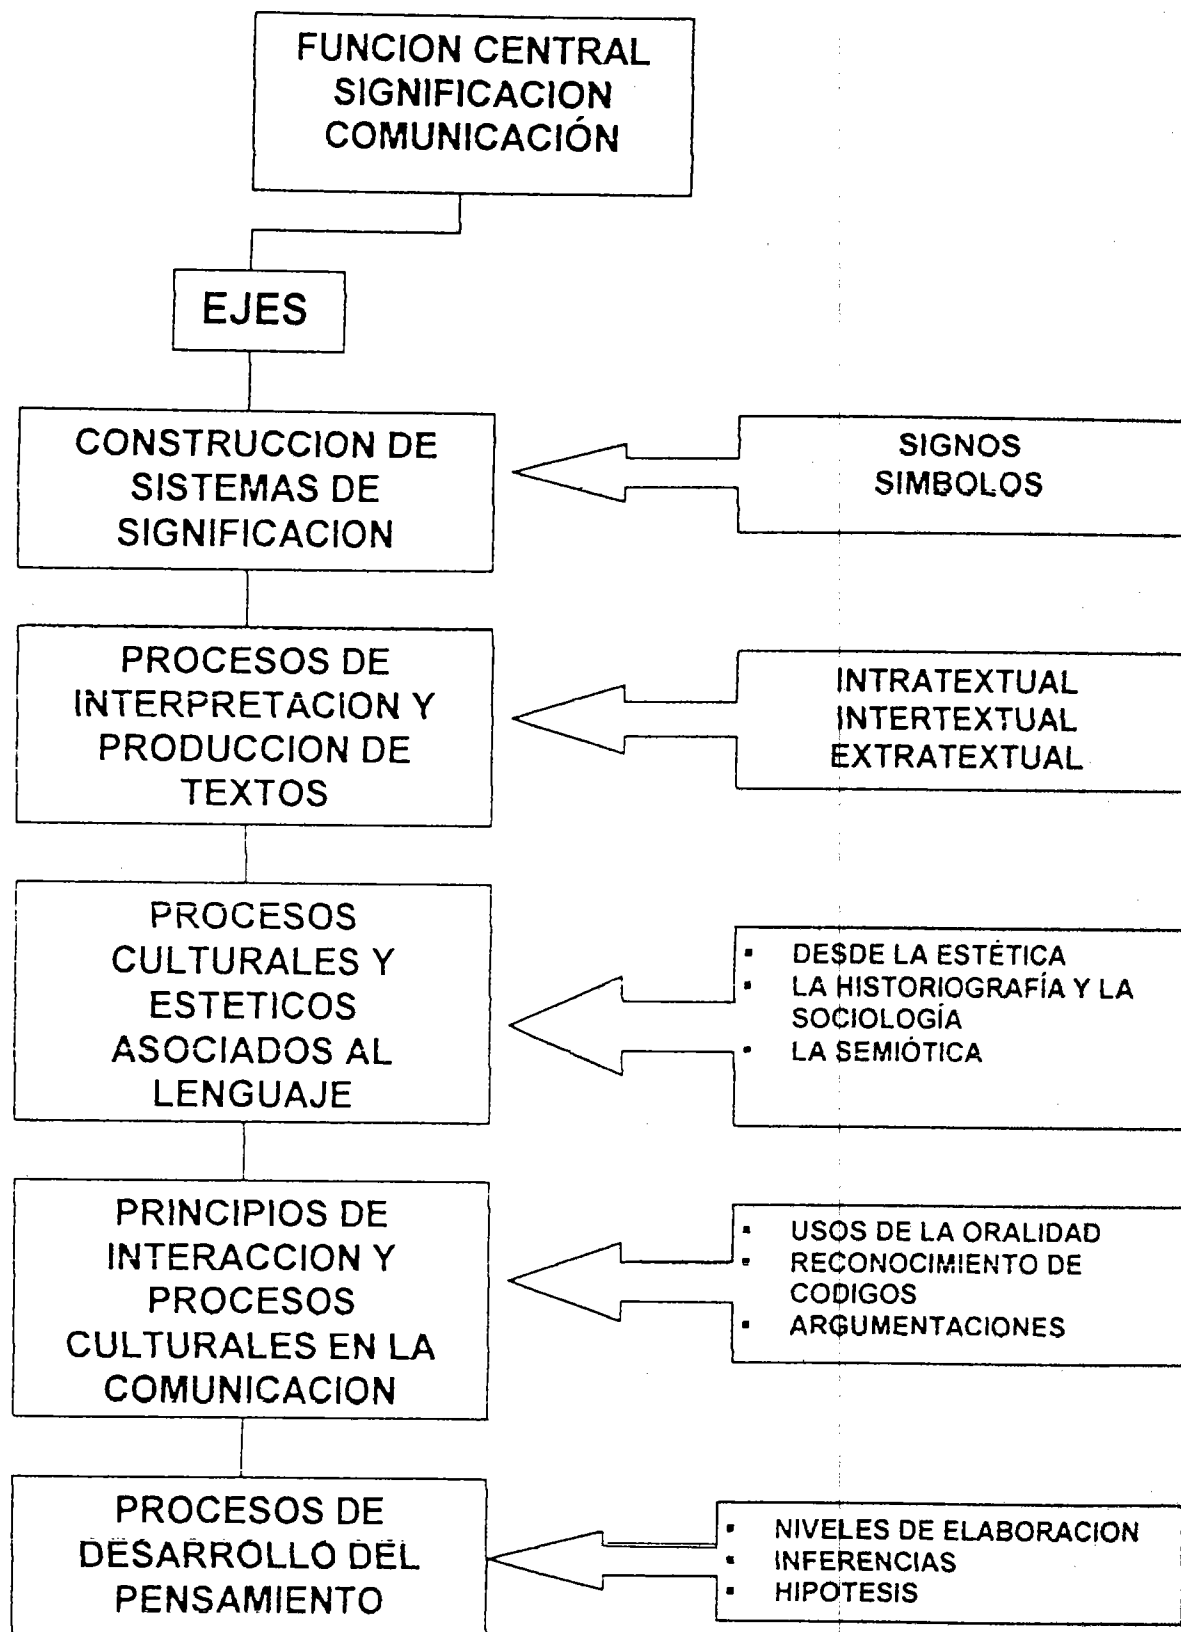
FUNCION CENTRAL
SIGNIFICACION
COMUNICACIÓN

EJES

CONSTRUCCION DE SISTEMAS DE SIGNIFICACION

SIGNOS
SIMBOLOS

PROCESOS DE INTERPRETACION Y PRODUCCION DE TEXTOS

INTRATEXTUAL
INTERTEXTUAL
EXTRATEXTUAL

PROCESOS CULTURALES Y ESTETICOS ASOCIADOS AL LENGUAJE

- DESDE LA ESTÉTICA
- LA HISTORIOGRAFÍA Y LA SOCIOLOGÍA
- LA SEMIÓTICA

PRINCIPIOS DE INTERACCION Y PROCESOS CULTURALES EN LA COMUNICACION

- USOS DE LA ORALIDAD
- RECONOCIMIENTO DE CODIGOS
- ARGUMENTACIONES

PROCESOS DE DESARROLLO DEL PENSAMIENTO

- NIVELES DE ELABORACION
- INFERENCIAS
- HIPOTESIS